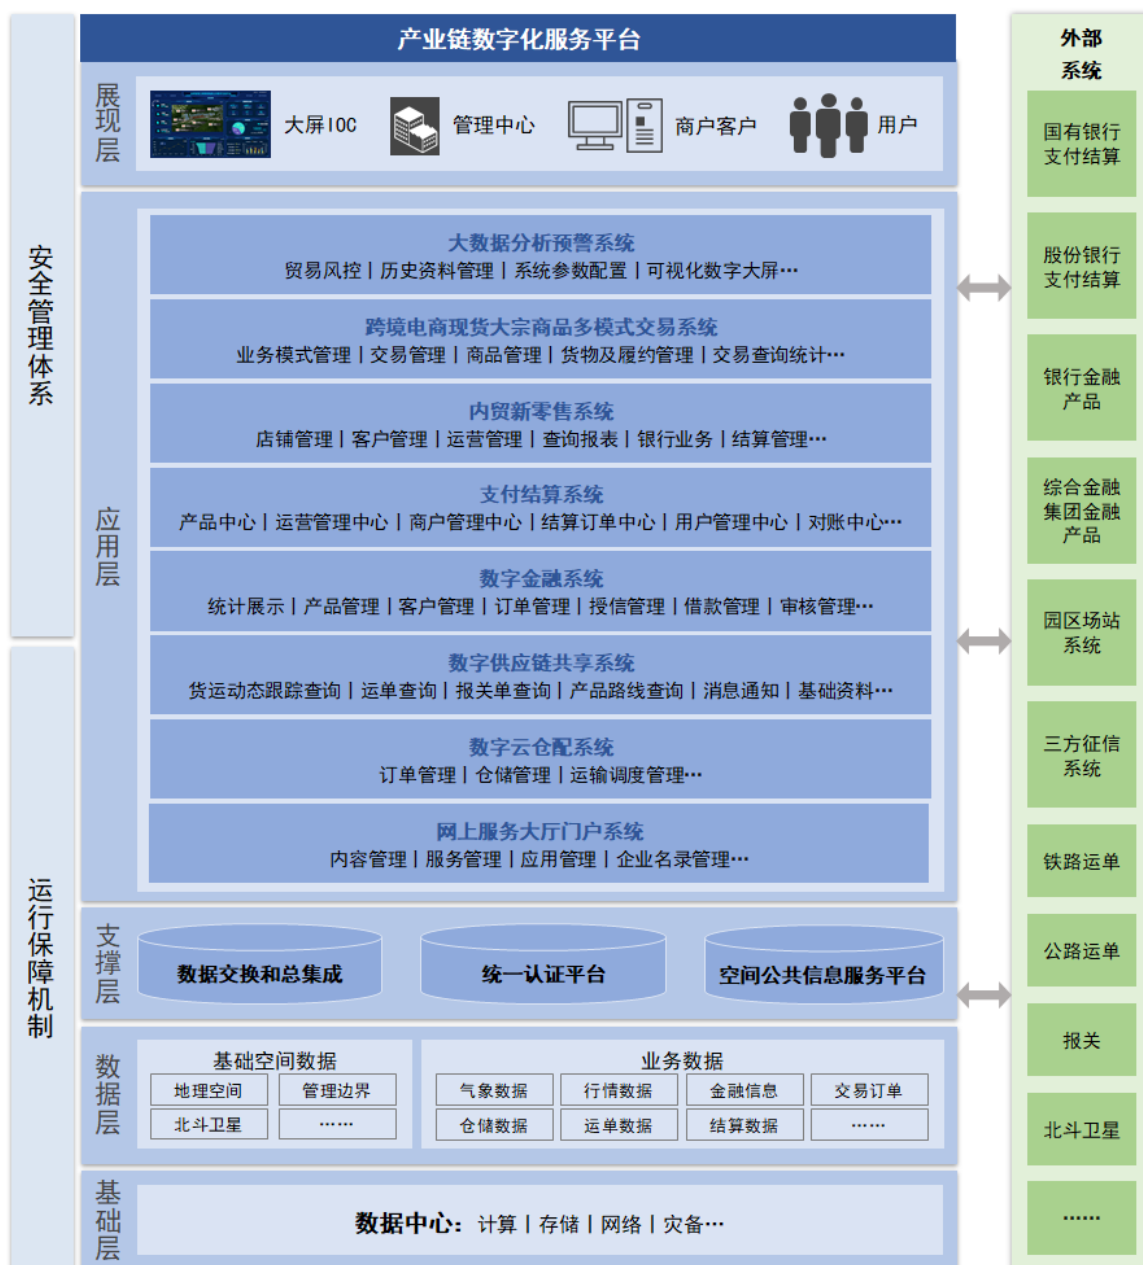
安全管理体系

运行保障机制

产业链数字化服务平台

展现层

大屏IOC 管理中心 商户客户 用户

应用层

大数据分析预警系统
贸易风控 | 历史资料管理 | 系统参数配置 | 可视化数字大屏···

跨境电商现货大宗商品多模式交易系统
业务模式管理 | 交易管理 | 商品管理 | 货物及履约管理 | 交易查询统计···

内贸新零售系统
店铺管理 | 客户管理 | 运营管理 | 查询报表 | 银行业务 | 结算管理···

支付结算系统
产品中心 | 运营管理中心 | 商户管理中心 | 结算订单中心 | 用户管理中心 | 对账中心···

数字金融系统
统计展示 | 产品管理 | 客户管理 | 订单管理 | 授信管理 | 借款管理 | 审核管理···

数字供应链共享系统
货运动态跟踪查询 | 运单查询 | 报关单查询 | 产品路线查询 | 消息通知 | 基础资料···

数字云仓配系统
订单管理 | 仓储管理 | 运输调度管理···

网上服务大厅门户系统
内容管理 | 服务管理 | 应用管理 | 企业名录管理···

支撑层

数据交换和总集成 统一认证平台 空间公共信息服务平台

数据层

基础空间数据
| 地理空间 | 管理边界 |
|---|---|
| 北斗卫星 | ······ |

业务数据
| 气象数据 | 行情数据 | 金融信息 | 交易订单 |
|---|---|---|---|
| 仓储数据 | 运单数据 | 结算数据 | ······ |

基础层

数据中心：计算 | 存储 | 网络 | 灾备···

外部系统

国有银行支付结算

股份银行支付结算

银行金融产品

综合金融集团金融产品

园区场站系统

三方征信系统

铁路运单

公路运单

报关

北斗卫星

······